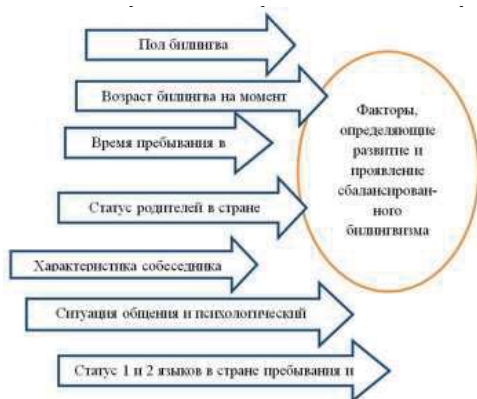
Пол билингва

Возраст билингва на момент

Время пребывания в

Статус родителей в стране

Характеристика собеседника

Ситуация общения и психологический

Статус 1 и 2 языков в стране пребывания и

Факторы, определяющие развитие и проявление сбалансированного билингвизма